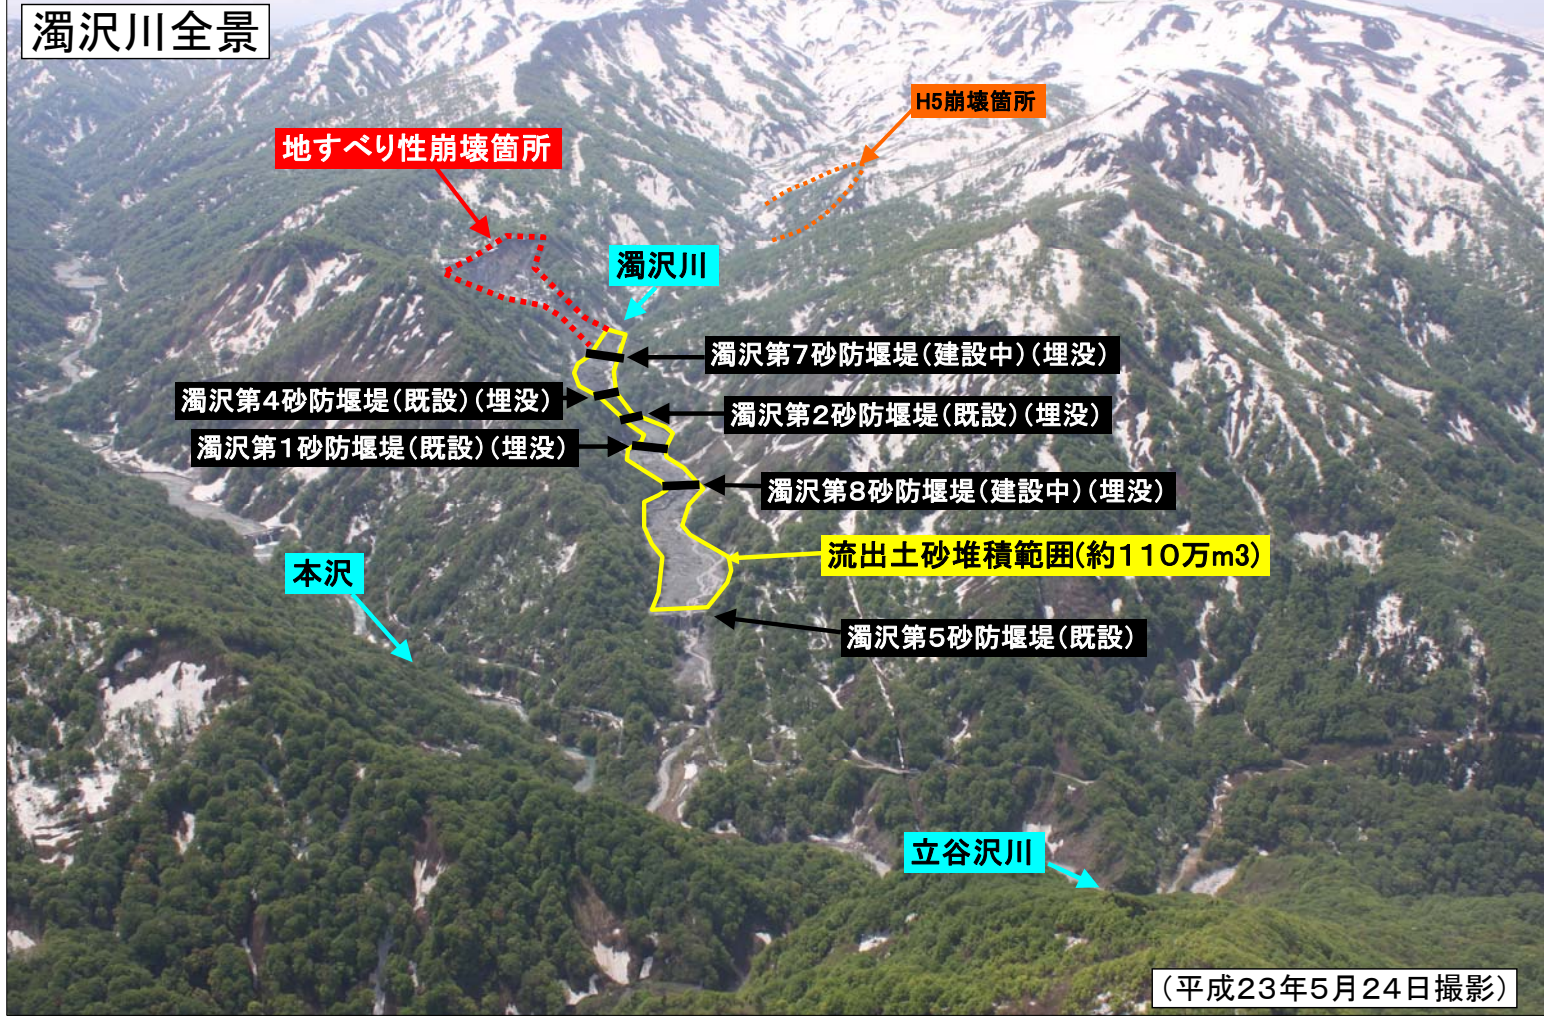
濁沢川全景

H5崩壊箇所

地すべり性崩壊箇所

濁沢川

濁沢第7砂防堰堤(建設中)(埋没)

濁沢第4砂防堰堤(既設)(埋没)

濁沢第2砂防堰堤(既設)(埋没)

濁沢第1砂防堰堤(既設)(埋没)

濁沢第8砂防堰堤(建設中)(埋没)

流出土砂堆積範囲(約110万m3)

本沢

濁沢第5砂防堰堤(既設)

立谷沢川

(平成23年5月24日撮影)